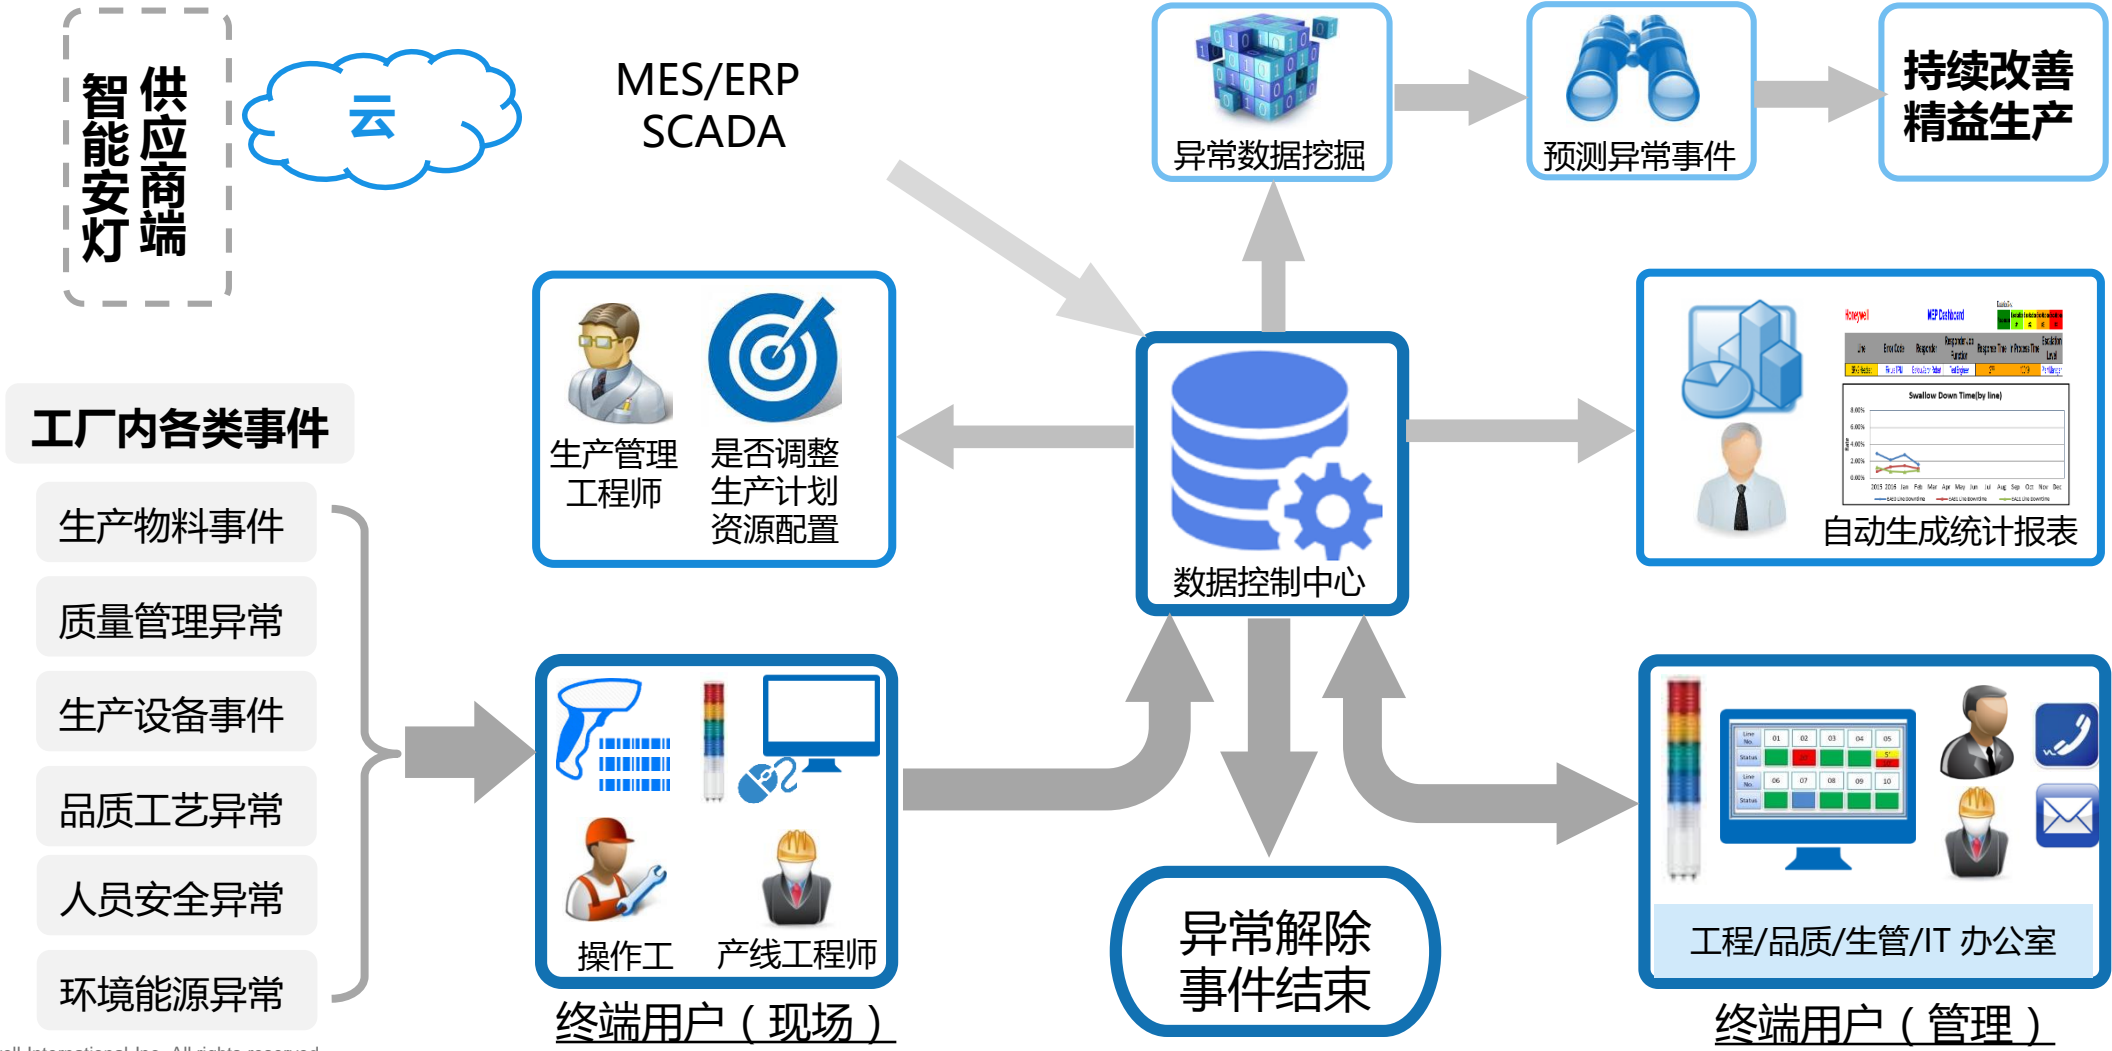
供应商端

智能安灯

云

MES/ERP
SCADA

异常数据挖掘

预测异常事件

持续改善
精益生产

工厂内各类事件

生产物料事件

质量管理异常

生产设备事件

品质工艺异常

人员安全异常

环境能源异常

生产管理工程师

是否调整生产计划资源配置

数据控制中心

自动生成统计报表

操作工

产线工程师

终端用户（现场）

异常解除
事件结束

工程/品质/生管/IT 办公室

终端用户（管理）

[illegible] International Inc. All rights reserved.